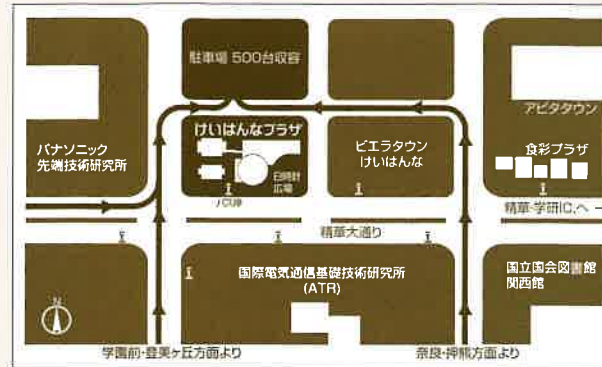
駐車場 500台収容

アピタタウン

パナソニック
先端技術研究所

けいはんなプラザ

ビエラタウン
けいはんな

食彩プラザ

日時計
広場

バス停

精華・学研IC.へ

精華大通り

国際電気通信基礎技術研究所
(ATR)

国立国会図書館
関西館

N

学園前・登美ヶ丘方面より

奈良・押熊方面より